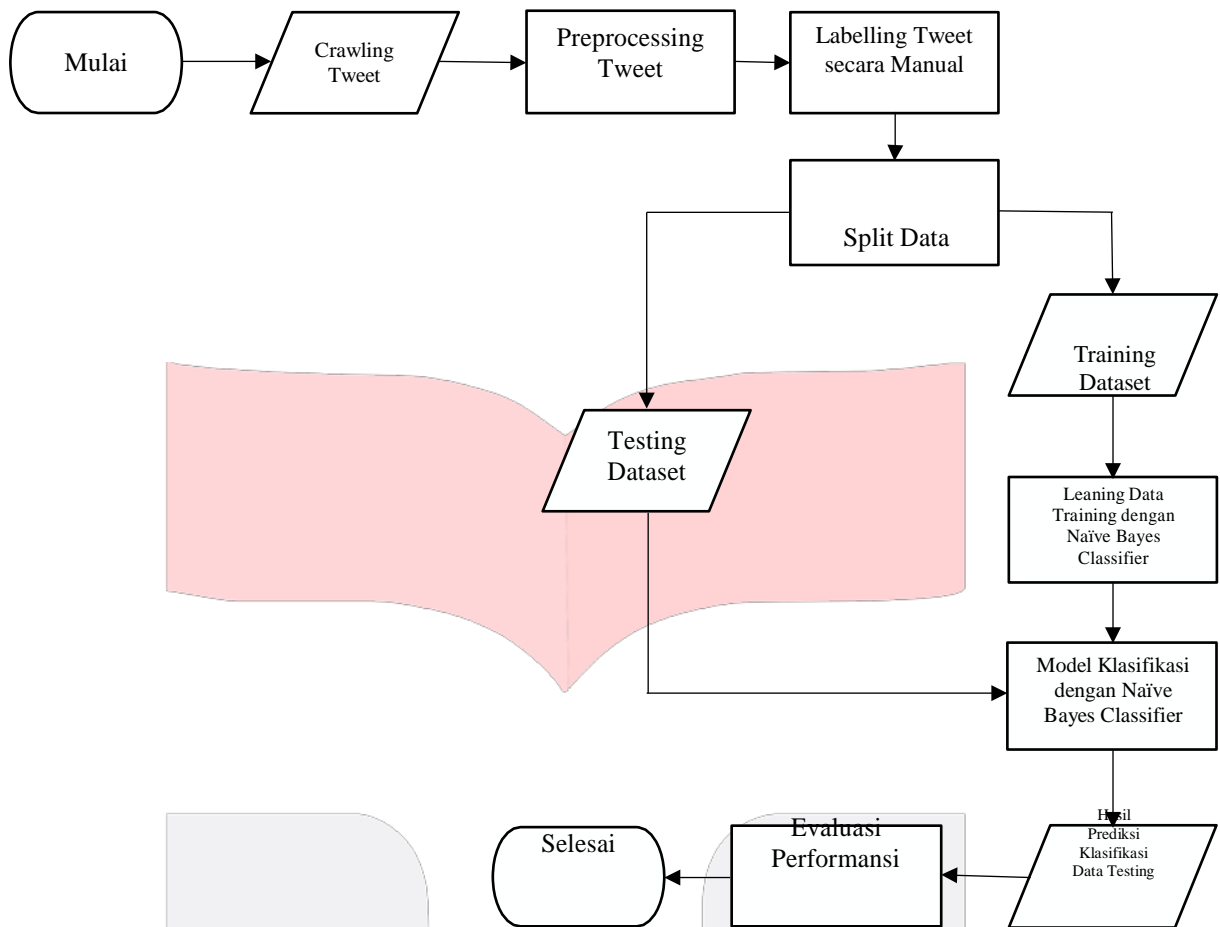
Mulai

Crawling Tweet

Preprocessing Tweet

Labelling Tweet secara Manual

Split Data

Training Dataset

Testing Dataset

Leaning Data Training dengan Naïve Bayes Classifier

Model Klasifikasi dengan Naïve Bayes Classifier

Hasil Prediksi Klasifikasi Data Testing

Evaluasi Performansi

Selesai